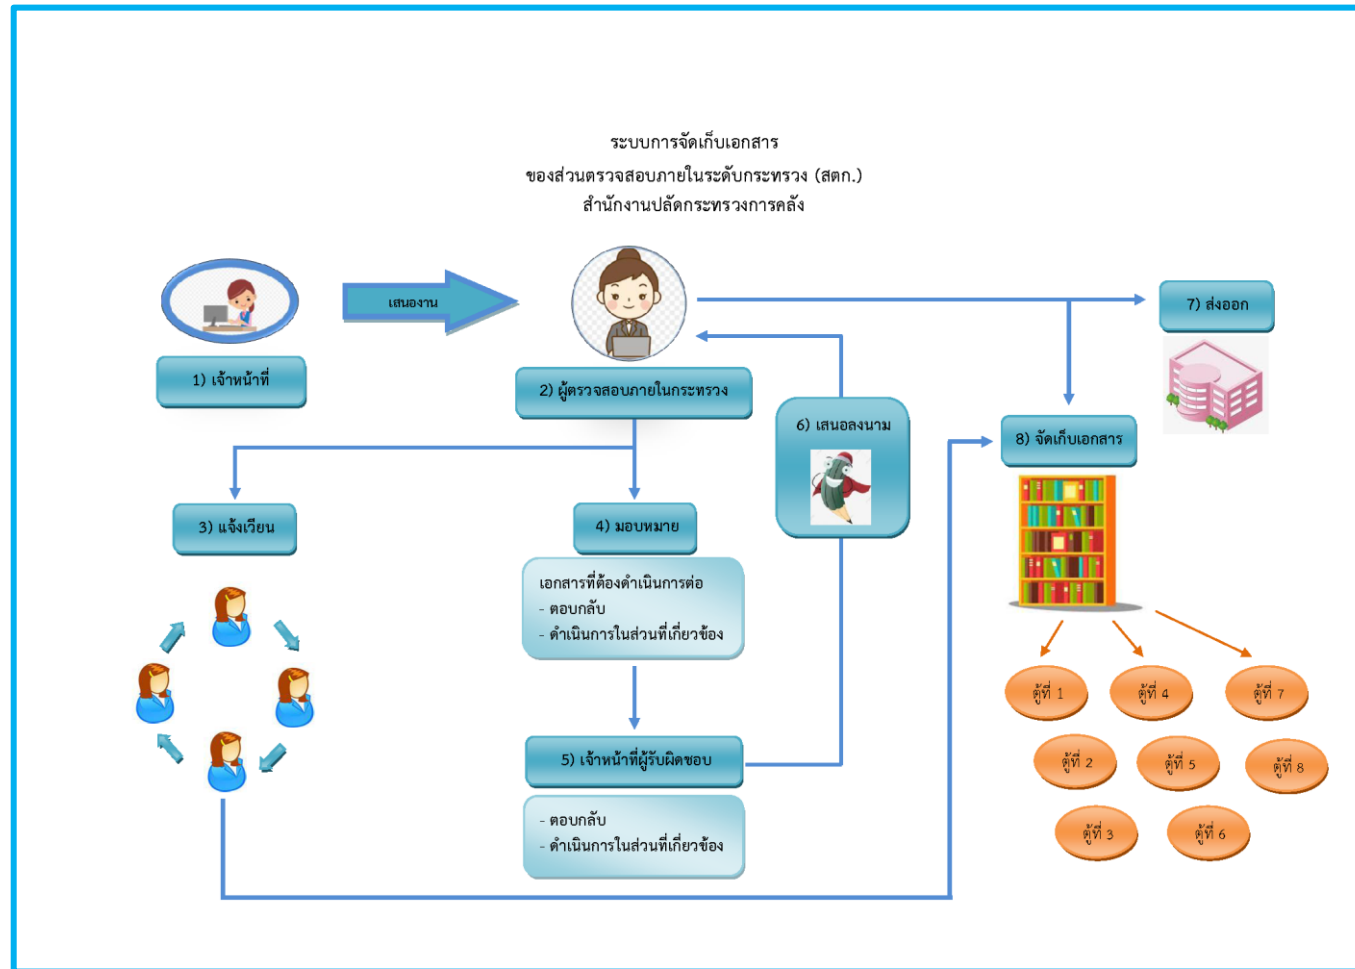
ระบบการจัดเก็บเอกสาร
ของส่วนตรวจสอบภายในระดับกระทรวง (สตก.)
สำนักงานปลัดกระทรวงการคลัง

เสนองาน

1) เจ้าหน้าที่

2) ผู้ตรวจสอบภายในกระทรวง

7) ส่งออก

6) เสนอลงนาม

8) จัดเก็บเอกสาร

3) แจ้งเวียน

4) มอบหมาย

เอกสารที่ต้องดำเนินการต่อ
- ตอบกลับ
- ดำเนินการในส่วนที่เกี่ยวข้อง

5) เจ้าหน้าที่ผู้รับผิดชอบ

- ตอบกลับ
- ดำเนินการในส่วนที่เกี่ยวข้อง

ตู้ที่ 1
ตู้ที่ 4
ตู้ที่ 7
ตู้ที่ 2
ตู้ที่ 5
ตู้ที่ 8
ตู้ที่ 3
ตู้ที่ 6